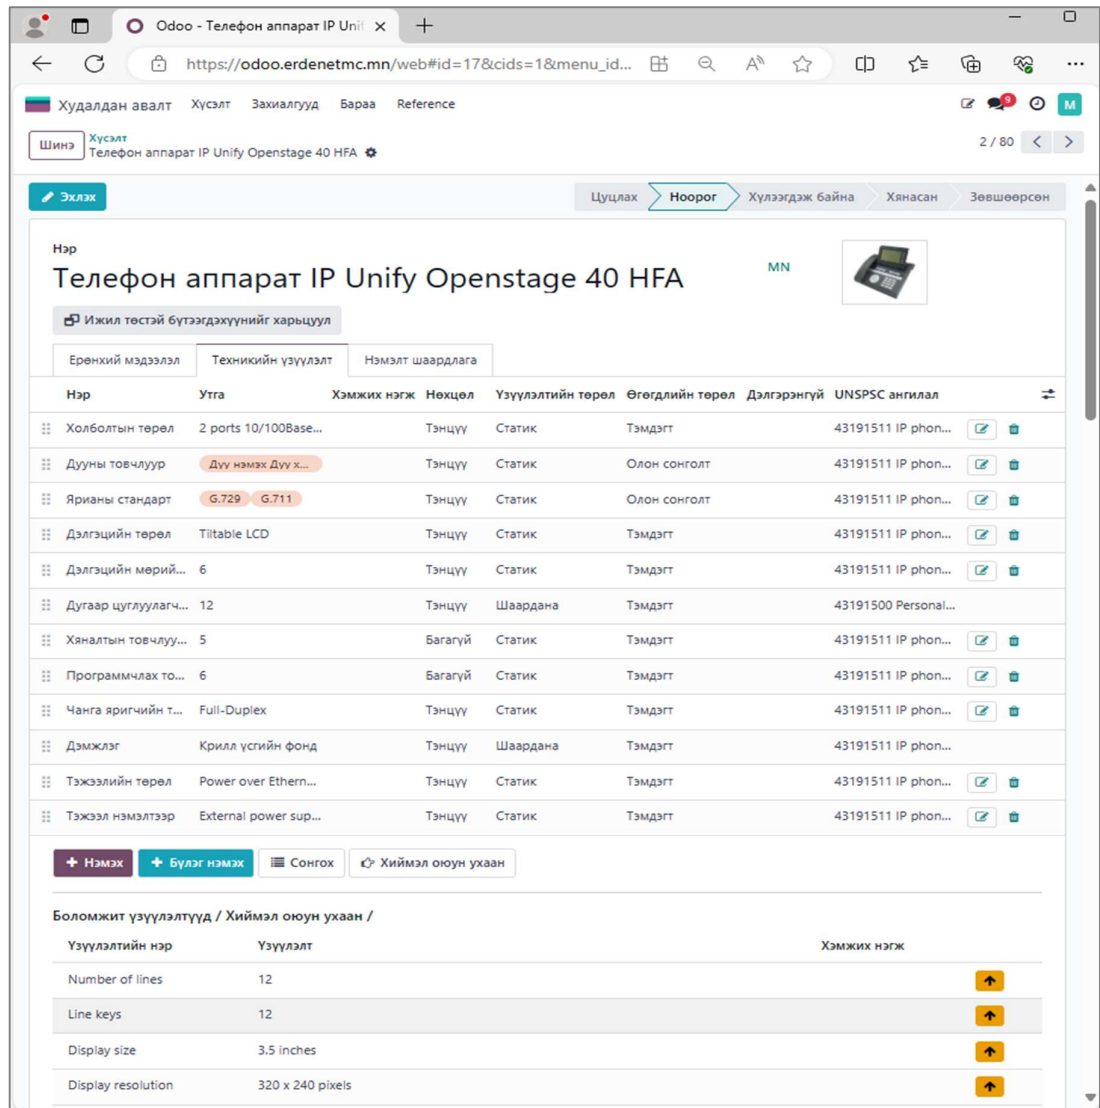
Odoo - Телефон аппарат IP Unif ×

https://odoo.erdenetmc.mn/web#id=17&cids=1&menu_id...

Худалдан авалт Хүсэлт Захиалгууд Бараа Reference

9

M

Шинэ Хүсэлт
Телефон аппарат IP Unify Openstage 40 HFA

2 / 80

Эхлэх

Цуцлах Ноорог Хүлээгдэж байна Хянасан Зөвшөөрсөн

Нэр
Телефон аппарат IP Unify Openstage 40 HFA

MN

Ижил төстэй бүтээгдэхүүнийг харьцуул

Ерөнхий мэдээлэл Техникийн үзүүлэлт Нэмэлт шаардлага

| Нэр | Утга | Хэмжих нэгж | Нөхцөл | Үзүүлэлтийн төрөл | Өгөгдлийн төрөл | Дэлгэрэнгүй | UNSPSC ангилал |
|---|---|---|---|---|---|---|---|
| Холболтын төрөл | 2 ports 10/100Base... | | Тэнцүү | Статик | Тэмдэгт | | 43191511 IP phon... |
| Дууны товчлуур | Дуу нэмэх Дуу х... | | Тэнцүү | Статик | Олон сонголт | | 43191511 IP phon... |
| Ярианы стандарт | G.729 G.711 | | Тэнцүү | Статик | Олон сонголт | | 43191511 IP phon... |
| Дэлгэцийн төрөл | Tiltable LCD | | Тэнцүү | Статик | Тэмдэгт | | 43191511 IP phon... |
| Дэлгэцийн мөрий... | 6 | | Тэнцүү | Статик | Тэмдэгт | | 43191511 IP phon... |
| Дугаар цуглуулагч... | 12 | | Тэнцүү | Шаардана | Тэмдэгт | | 43191500 Personal... |
| Хяналтын товчлуу... | 5 | | Багагүй | Статик | Тэмдэгт | | 43191511 IP phon... |
| Программчлах то... | 6 | | Багагүй | Статик | Тэмдэгт | | 43191511 IP phon... |
| Чанга яригчийн т... | Full-Duplex | | Тэнцүү | Статик | Тэмдэгт | | 43191511 IP phon... |
| Дэмжлэг | Крилл үсгийн фонд | | Тэнцүү | Шаардана | Тэмдэгт | | 43191511 IP phon... |
| Тэжээлийн төрөл | Power over Ethern... | | Тэнцүү | Статик | Тэмдэгт | | 43191511 IP phon... |
| Тэжээл нэмэлтээр | External power sup... | | Тэнцүү | Статик | Тэмдэгт | | 43191511 IP phon... |

Нэмэх Бүлэг нэмэх Сонгох Хиймэл оюун ухаан

Боломжит үзүүлэлтүүд / Хиймэл оюун ухаан /

| Үзүүлэлтийн нэр | Үзүүлэлт | Хэмжих нэгж |
|---|---|---|
| Number of lines | 12 | |
| Line keys | 12 | |
| Display size | 3.5 inches | |
| Display resolution | 320 x 240 pixels | |